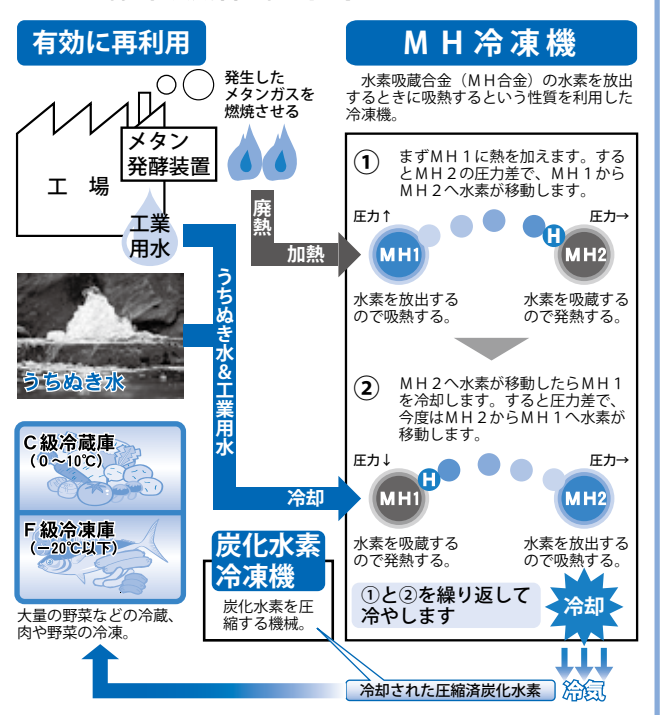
有効に再利用

発生したメタンガスを燃焼させる

メタン発酵装置

工　場

工業用水

廃熱

加熱

うちぬき水&工業用水

うちぬき水

C級冷蔵庫
（0～10℃）

F級冷凍庫
（−20℃以下）

大量の野菜などの冷蔵、肉や野菜の冷凍。

冷却

炭化水素冷凍機

炭化水素を圧縮する機械。

冷却された圧縮済炭化水素

ＭＨ冷凍機

水素吸蔵合金（ＭＨ合金）の水素を放出するときに吸熱するという性質を利用した冷凍機。

①　まずＭＨ１に熱を加えます。するとＭＨ２の圧力差で、ＭＨ１からＭＨ２へ水素が移動します。

圧力↑

圧力→

H

MH1

MH2

水素を放出するので吸熱する。

水素を吸蔵するので発熱する。

②　ＭＨ２へ水素が移動したらＭＨ１を冷却します。すると圧力差で、今度はＭＨ２からＭＨ１へ水素が移動します。

圧力↓

圧力→

H

MH1

MH2

水素を吸蔵するので発熱する。

水素を放出するので吸熱する。

①と②を繰り返して冷やします

冷却

冷気